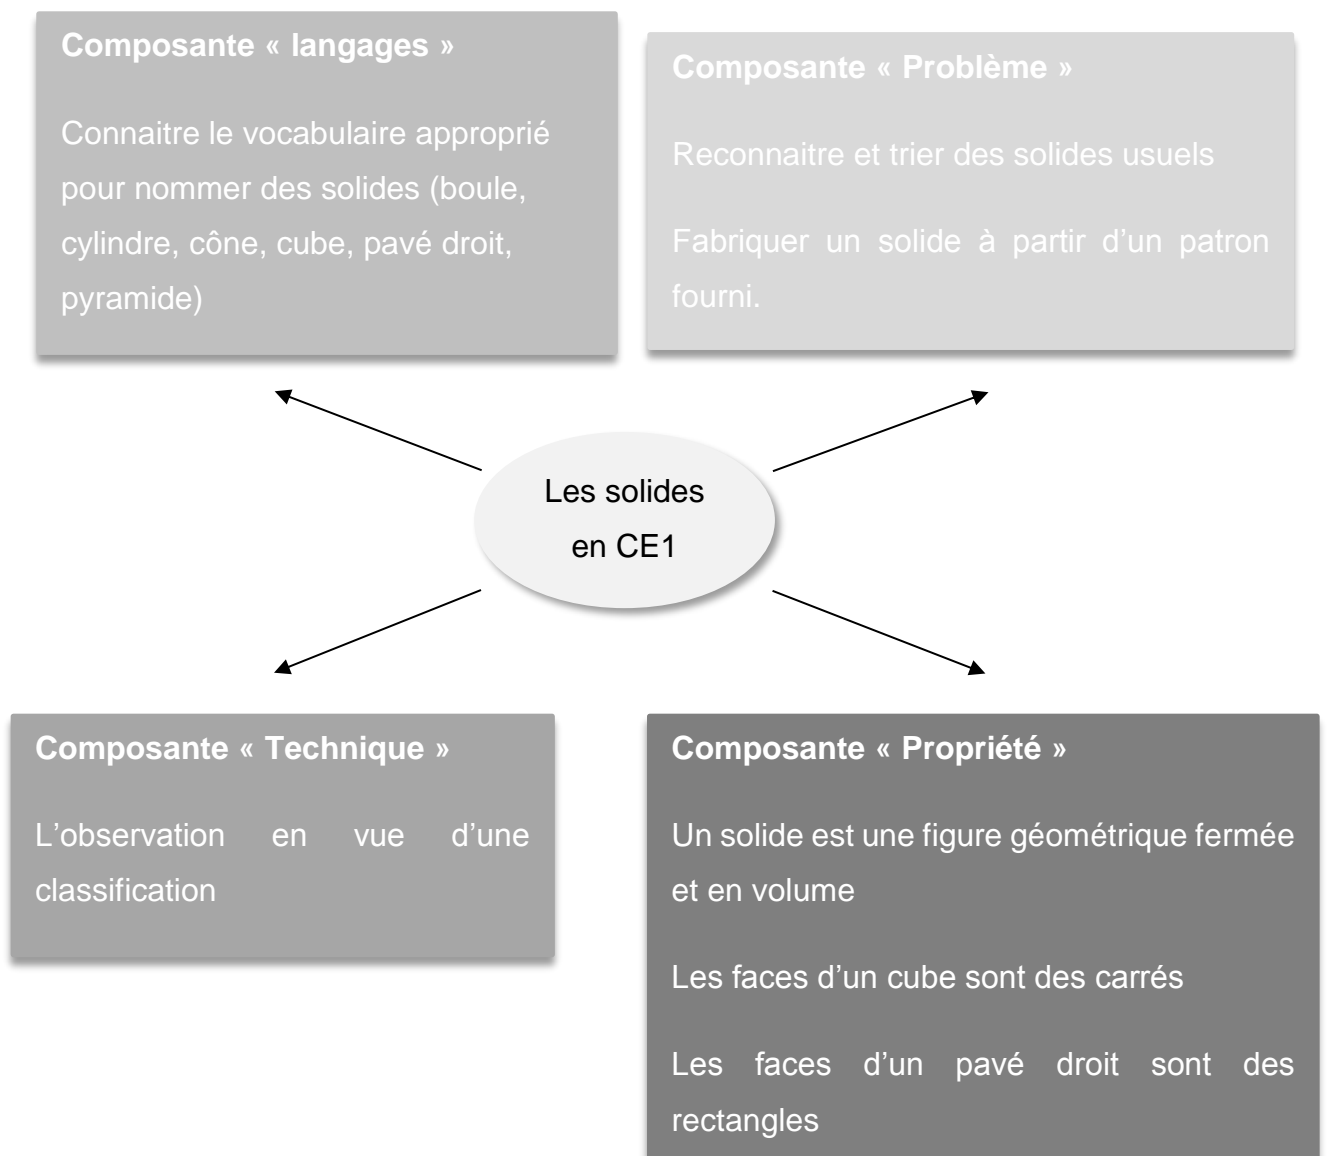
Composante « langages »

Connaitre le vocabulaire approprié pour nommer des solides (boule, cylindre, cône, cube, pavé droit, pyramide)

Composante « Problème »

Reconnaitre et trier des solides usuels

Fabriquer un solide à partir d'un patron fourni.

Les solides en CE1

Composante « Technique »

L'observation en vue d'une classification

Composante « Propriété »

Un solide est une figure géométrique fermée et en volume

Les faces d'un cube sont des carrés

Les faces d'un pavé droit sont des rectangles